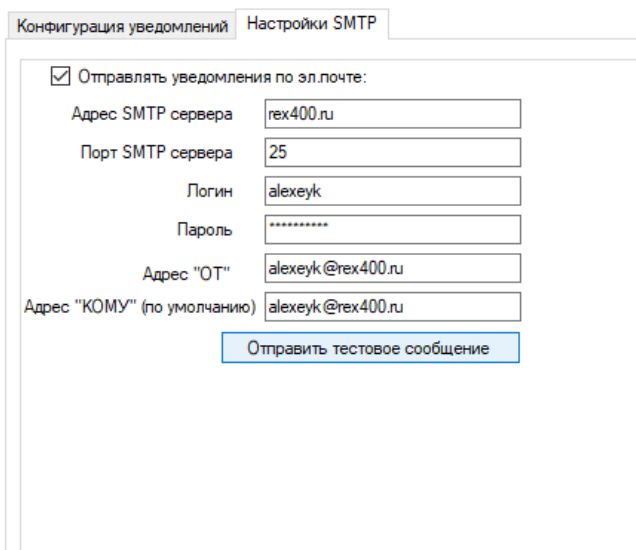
Конфигурация уведомлений | Настройки SMTP

☑ Отправлять уведомления по эл.почте:

| | |
|---|---|
| Адрес SMTP сервера | rex400.ru |
| Порт SMTP сервера | 25 |
| Логин | alexeyk |
| Пароль | ********** |
| Адрес "ОТ" | alexeyk@rex400.ru |
| Адрес "КОМУ" (по умолчанию) | alexeyk@rex400.ru |

Отправить тестовое сообщение